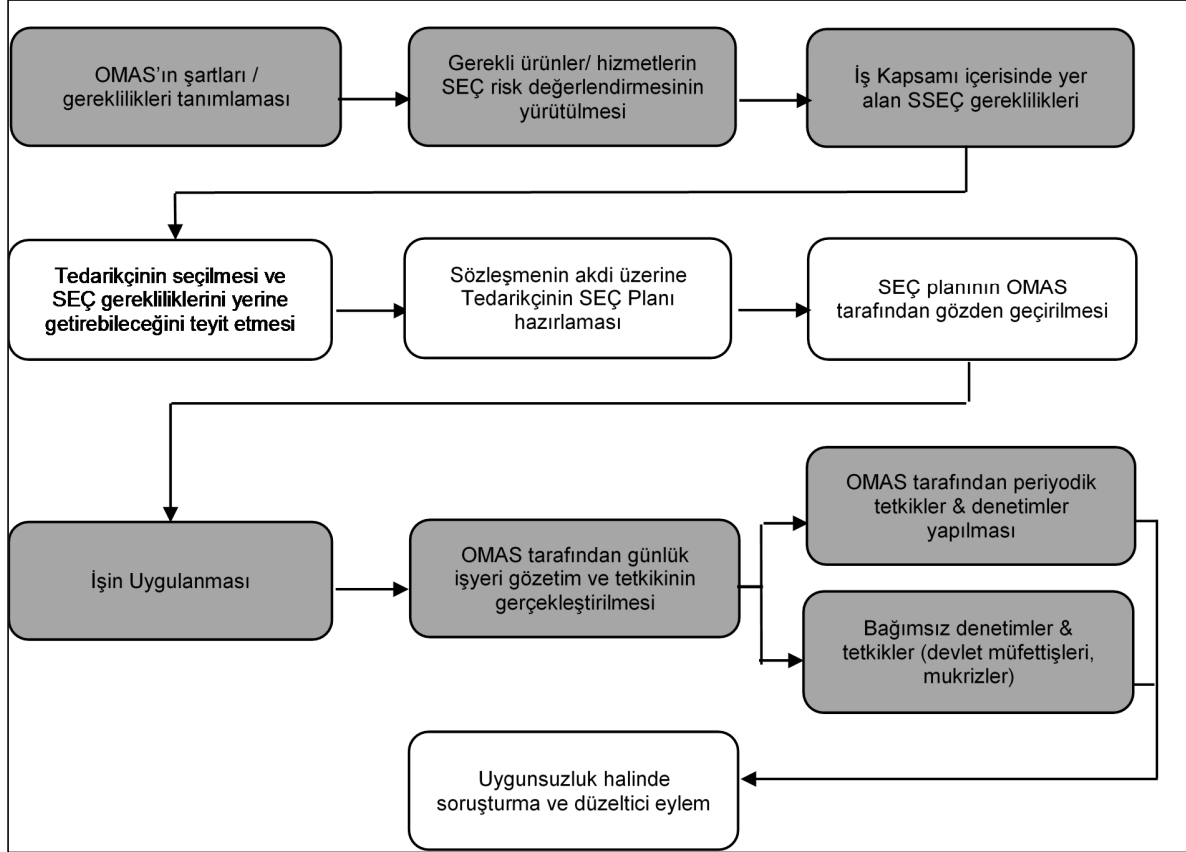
OMAS'ın şartları / gereklilikleri tanımlaması

Gerekli ürünler/ hizmetlerin SEÇ risk değerlendirmesinin yürütülmesi

İş Kapsamı içerisinde yer alan SSEÇ gereklilikleri

Tedarikçinin seçilmesi ve SEÇ gerekliliklerini yerine getirebileceğini teyit etmesi

Sözleşmenin akdi üzerine Tedarikçinin SEÇ Planı hazırlaması

SEÇ planının OMAS tarafından gözden geçirilmesi

İşin Uygulanması

OMAS tarafından günlük işyeri gözetim ve tetkikinin gerçekleştirilmesi

OMAS tarafından periyodik tetkikler & denetimler yapılması

Bağımsız denetimler & tetkikler (devlet müfettişleri, mukrizler)

Uygunsuzluk halinde soruşturma ve düzeltici eylem